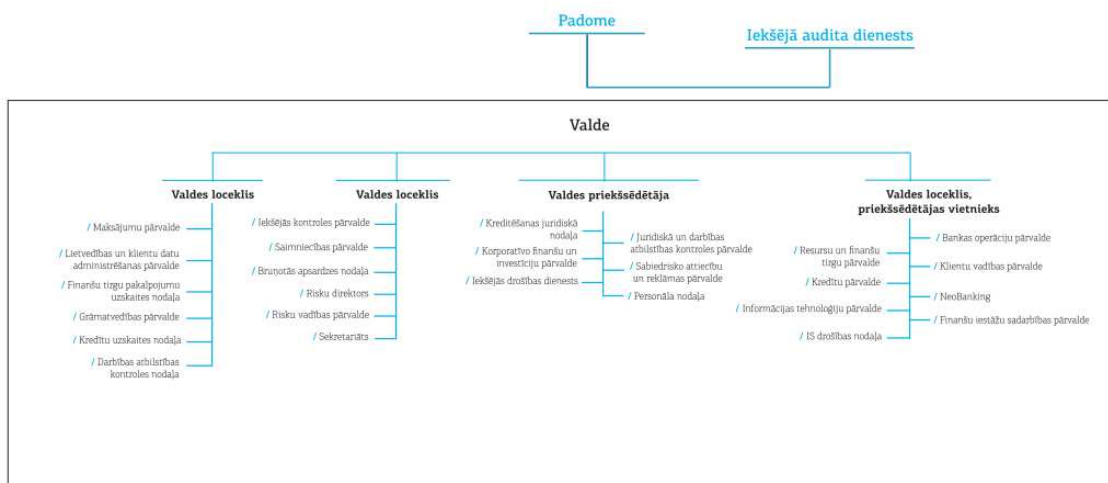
Padome

Iekšējā audita dienests

Valde

Valdes loceklis

/ Maksājumu pārvalde

/ Lietvedības un klientu datu administrēšanas pārvalde

/ Finanšu tirgu pakalpojumu uzskaites nodaļa

/ Grāmatvedības pārvalde

/ Kredītu uzskaites nodaļa

/ Darbības atbilstības kontroles nodaļa

Valdes loceklis

/ Iekšējās kontroles pārvalde

/ Saimniecības pārvalde

/ Bruņotās apsardzes nodaļa

/ Risku direktors

/ Risku vadības pārvalde

/ Sekretariāts

Valdes priekšsēdētāja

/ Kreditēšanas juridiskā nodaļa

/ Korporatīvo finanšu un investīciju pārvalde

/ Iekšējās drošības dienests

/ Juridiskā un darbības atbilstības kontroles pārvalde

/ Sabiedrisko attiecību un reklāmas pārvalde

/ Personāla nodaļa

Valdes loceklis, priekšsēdētājas vietnieks

/ Resursu un finanšu tirgu pārvalde

/ Kredītu pārvalde

/ Informācijas tehnoloģiju pārvalde

/ IS drošības nodaļa

/ Bankas operāciju pārvalde

/ Klientu vadības pārvalde

/ NeoBanking

/ Finanšu iestāžu sadarbības pārvalde